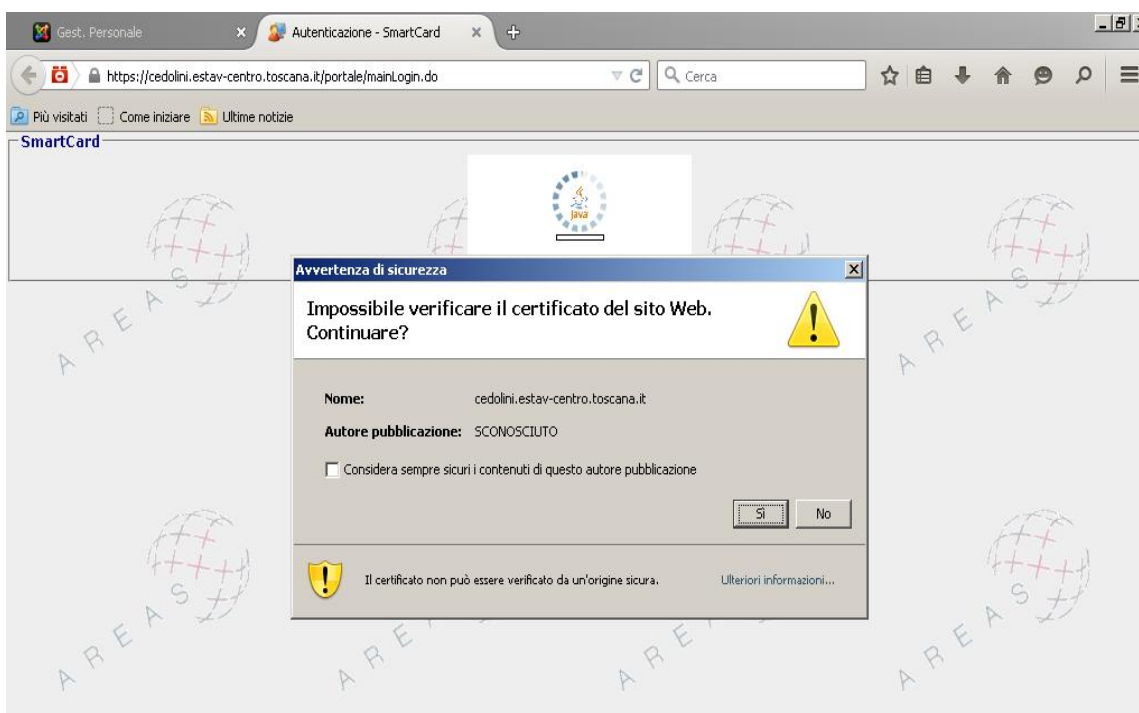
Gest. Personale
Autenticazione - SmartCard
https://cedolini.estav-centro.toscana.it/portale/mainLogin.do
Cerca
Più visitati
Come iniziare
Ultime notizie
SmartCard
Java
AREAS
AREAS
AREAS
AREAS
AREAS
AREAS
AREAS
AREAS
Avvertenza di sicurezza
Impossibile verificare il certificato del sito Web. Continuare?
Nome: cedolini.estav-centro.toscana.it
Autore pubblicazione: SCONOSCIUTO
Considera sempre sicuri i contenuti di questo autore pubblicazione
Sì
No
Il certificato non può essere verificato da un'origine sicura.
Ulteriori informazioni...